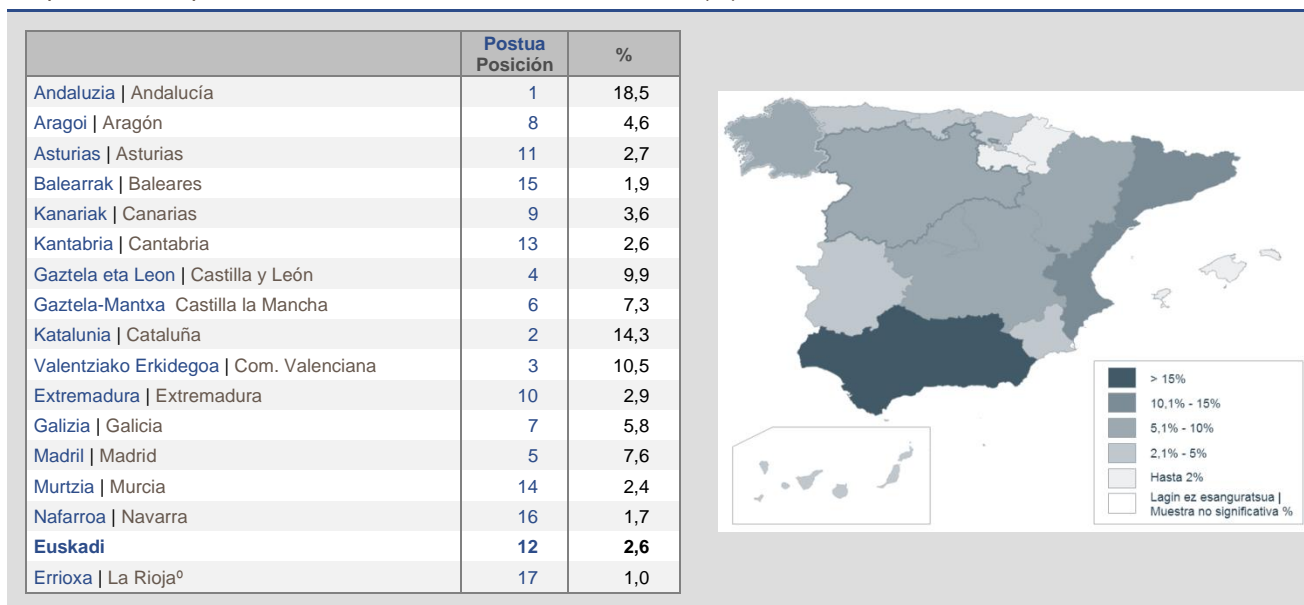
| | Postua Posición | % |
|---|---|---|
| Andaluzia \| Andalucía | 1 | 18,5 |
| Aragoi \| Aragón | 8 | 4,6 |
| Asturias \| Asturias | 11 | 2,7 |
| Balearrak \| Baleares | 15 | 1,9 |
| Kanariak \| Canarias | 9 | 3,6 |
| Kantabria \| Cantabria | 13 | 2,6 |
| Gaztela eta Leon \| Castilla y León | 4 | 9,9 |
| Gaztela-Mantxa Castilla la Mancha | 6 | 7,3 |
| Katalunia \| Cataluña | 2 | 14,3 |
| Valentziako Erkidegoa \| Com. Valenciana | 3 | 10,5 |
| Extremadura \| Extremadura | 10 | 2,9 |
| Galizia \| Galicia | 7 | 5,8 |
| Madril \| Madrid | 5 | 7,6 |
| Murtzia \| Murcia | 14 | 2,4 |
| Nafarroa \| Navarra | 16 | 1,7 |
| **Euskadi** | **12** | **2,6** |
| Errioxa \| La Rioja⁰ | 17 | 1,0 |

> 15%
10,1% - 15%
5,1% - 10%
2,1% - 5%
Hasta 2%
Lagin ez esanguratsua | Muestra no significativa %